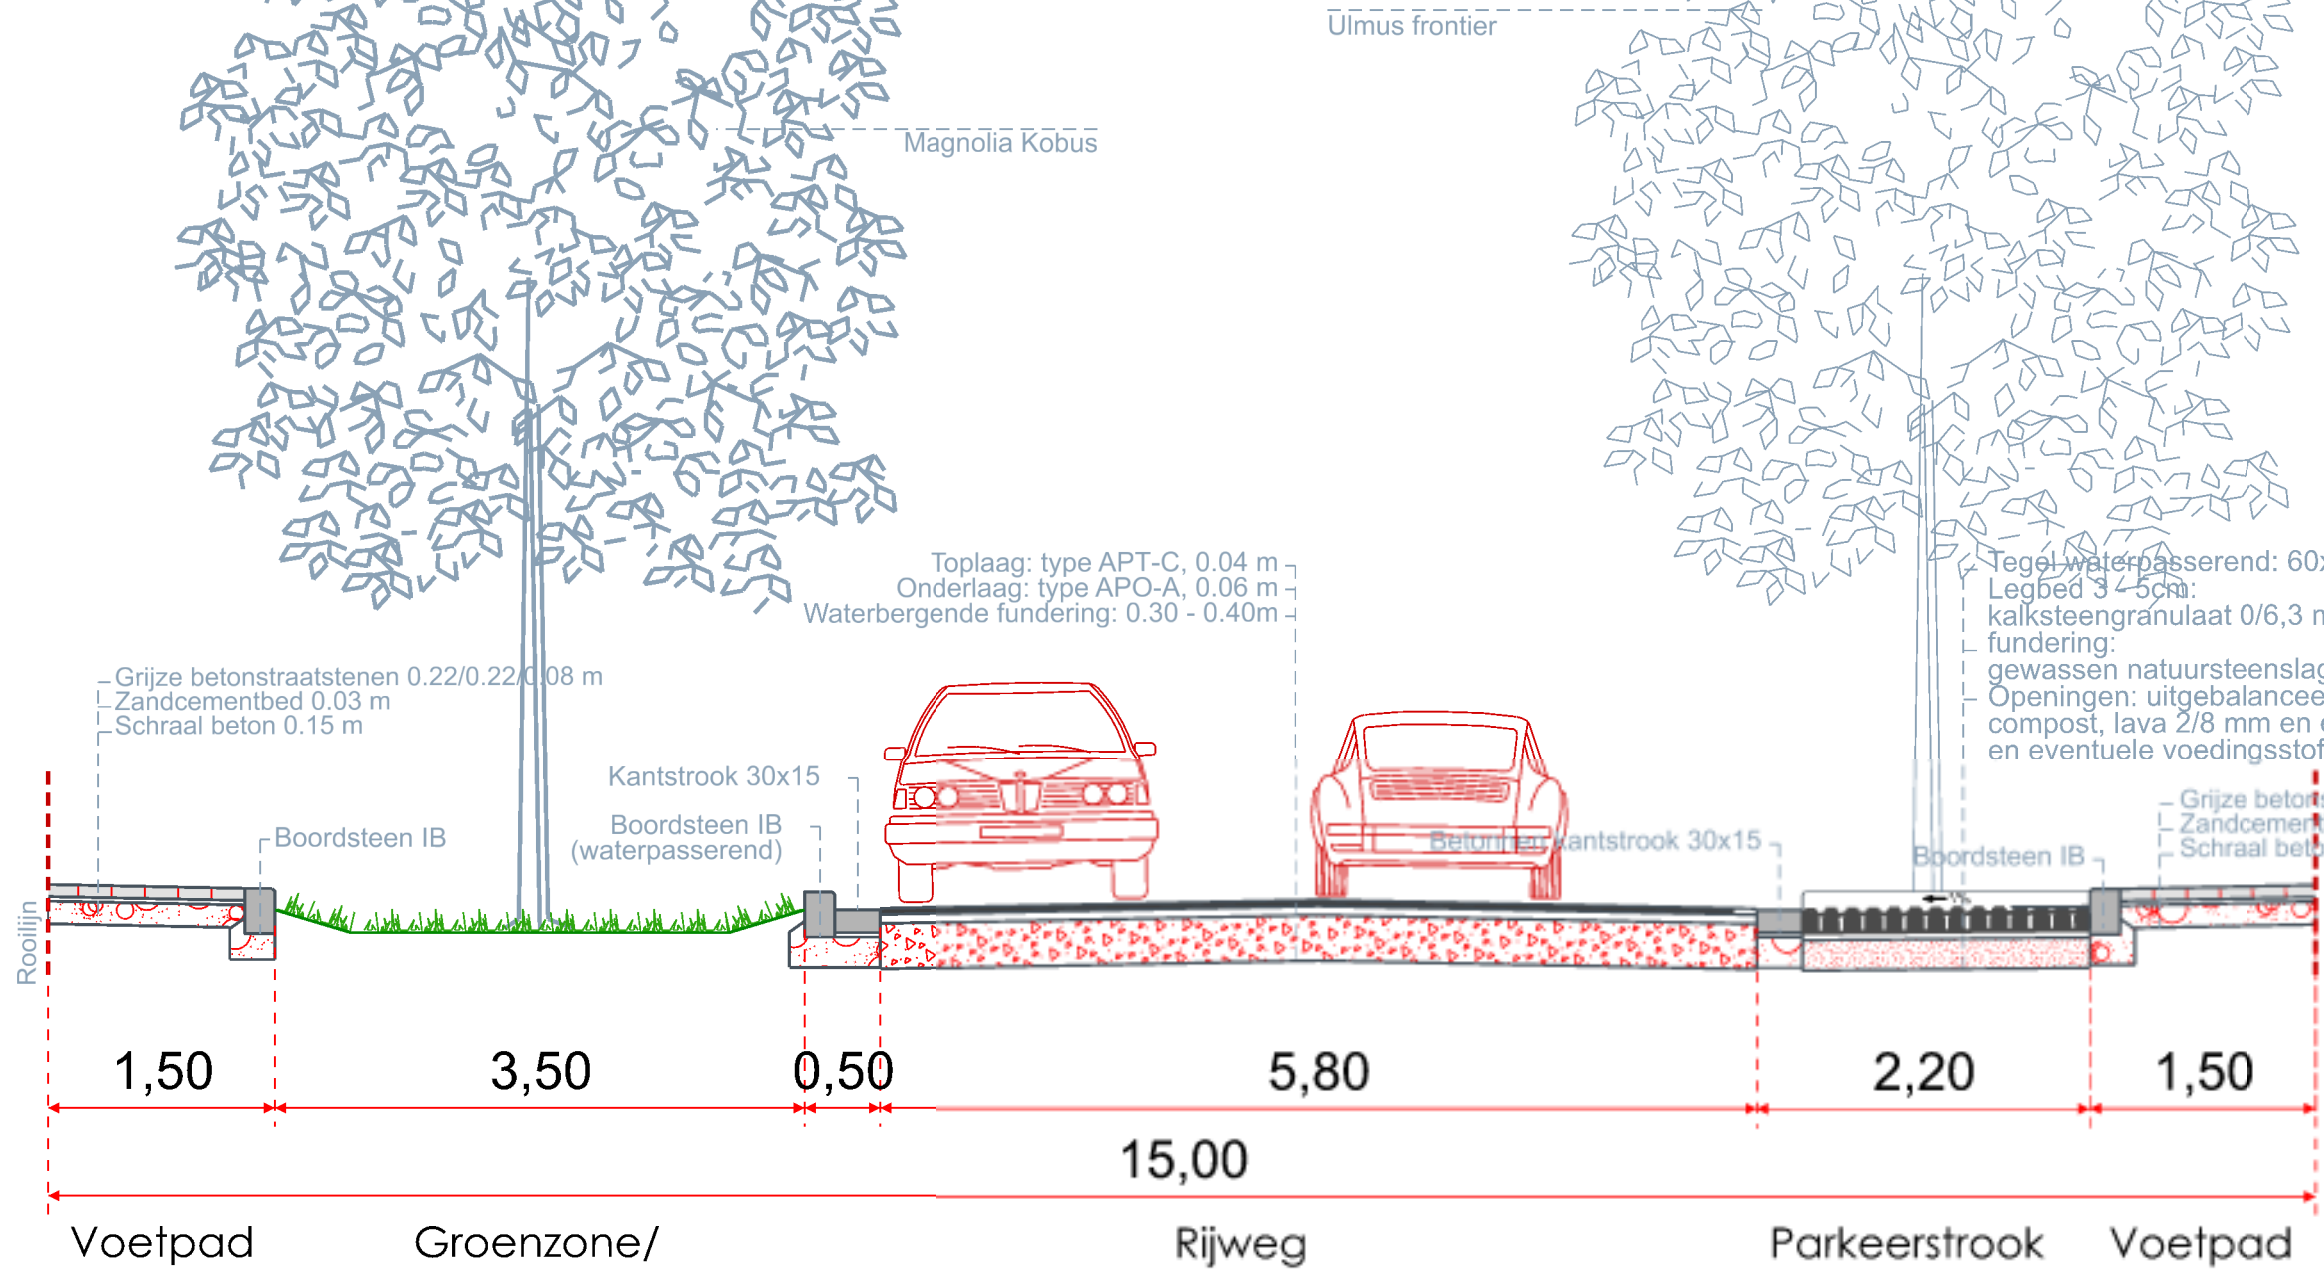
Ulmus frontier

Magnolia Kobus

Toplaag: type APT-C, 0.04 m
Onderlaag: type APO-A, 0.06 m
Waterbergende fundering: 0.30 - 0.40m

Tegel waterpasserend: 60x
Legbed 3 - 5cm:
kalksteengranulaat 0/6,3 m
fundering:
gewassen natuursteenslag
Openingen: uitgebalancee
compost, lava 2/8 mm en
en eventuele voedingsstof

Grijze betonstraatstenen 0.22/0.22/0.08 m
Zandcementbed 0.03 m
Schraal beton 0.15 m

Kantstrook 30x15

Boordsteen IB

Boordsteen IB
(waterpasserend)

Betonnen kantstrook 30x15

Boordsteen IB

Grijze beton
Zandcemen
Schraal bet

Rooilijn

1,50

3,50

0,50

5,80

2,20

1,50

15,00

Voetpad

Groenzone/

Rijweg

Parkeerstrook

Voetpad